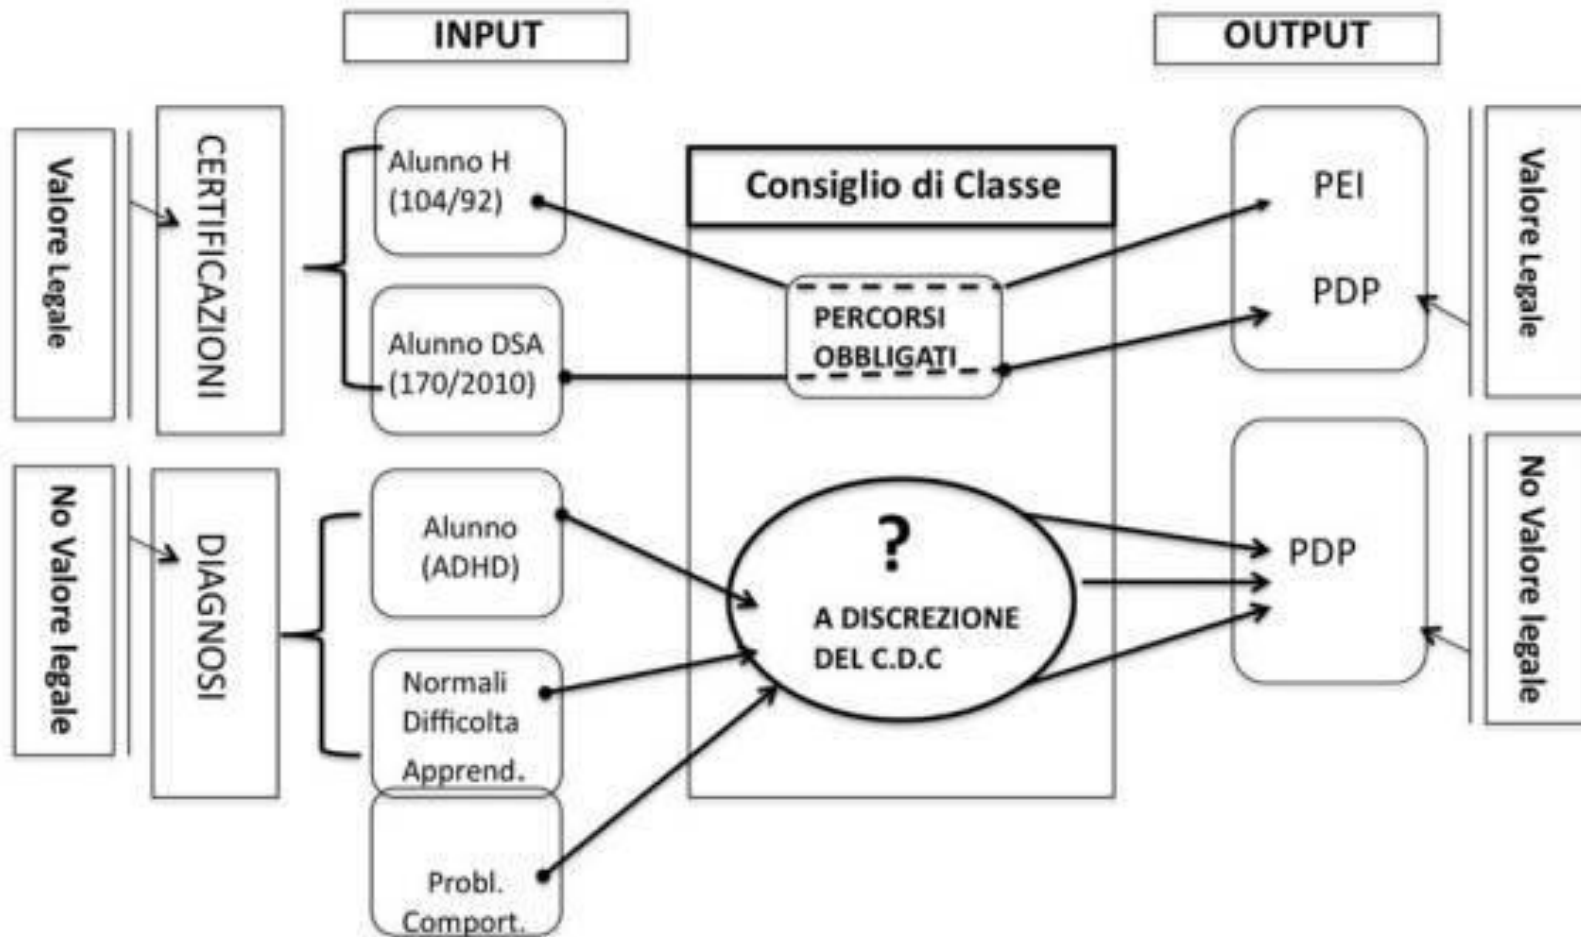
INPUT

OUTPUT

Valore Legale

CERTIFICAZIONI

Alunno H (104/92)

Alunno DSA (170/2010)

Consiglio di Classe

PERCORSI OBBLIGATI

PEI

PDP

Valore Legale

No Valore legale

DIAGNOSI

Alunno (ADHD)

Normali Difficolta Apprend.

Probl. Comport.

?

A DISCREZIONE DEL C.D.C

PDP

No Valore legale